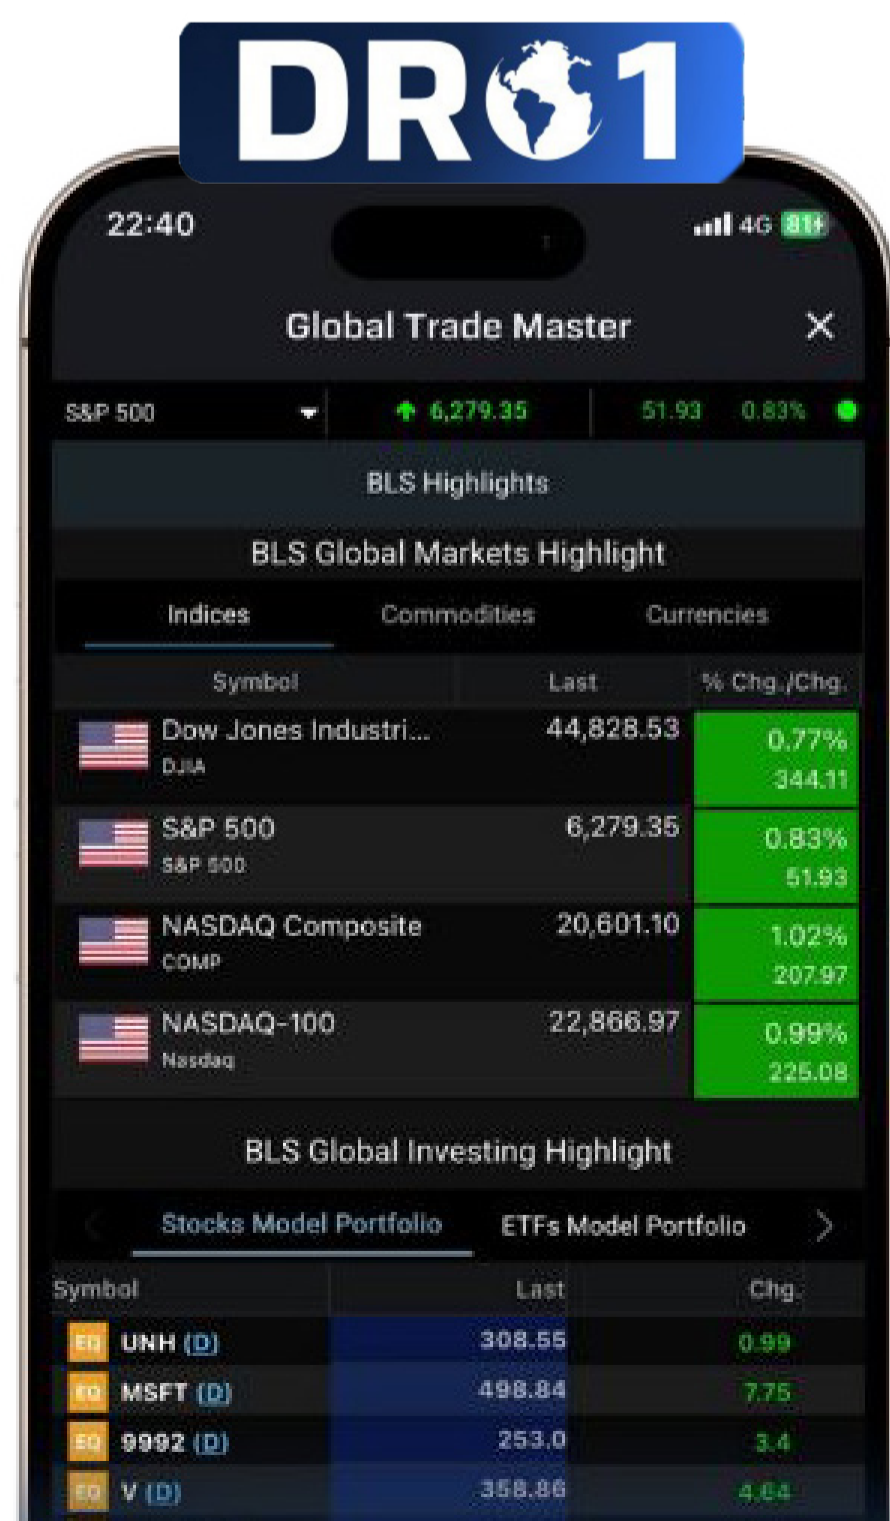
DR1

22:40

4G 81

Global Trade Master

S&P 500

6,279.35

51.93 0.83%

BLS Highlights

BLS Global Markets Highlight

Indices Commodities Currencies

| Symbol | Last | % Chg./Chg. |
|---|---|---|
| Dow Jones Industri... DJIA | 44,828.53 | 0.77% 344.11 |
| S&P 500 S&P 500 | 6,279.35 | 0.83% 51.93 |
| NASDAQ Composite COMP | 20,601.10 | 1.02% 207.97 |
| NASDAQ-100 Nasdaq | 22,866.97 | 0.99% 225.08 |

BLS Global Investing Highlight

Stocks Model Portfolio ETFs Model Portfolio

| Symbol | Last | Chg. |
|---|---|---|
| EQ UNH (D) | 308.55 | 0.99 |
| EQ MSFT (D) | 498.84 | 7.75 |
| EQ 9992 (D) | 253.0 | 3.4 |
| EQ V (D) | 358.86 | 4.64 |